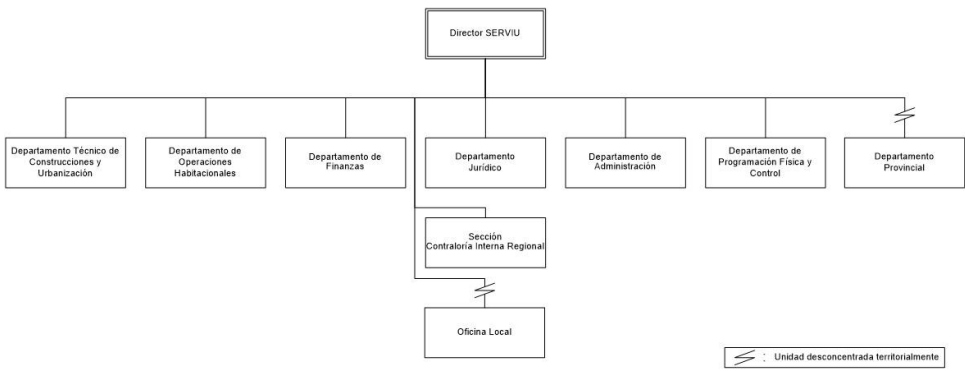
Director SERVIU

Departamento Técnico de Construcciones y Urbanización

Departamento de Operaciones Habitacionales

Departamento de Finanzas

Departamento Jurídico

Departamento de Administración

Departamento de Programación Física y Control

Departamento Provincial

Sección Contraloría Interna Regional

Oficina Local

: Unidad desconcentrada territorialmente